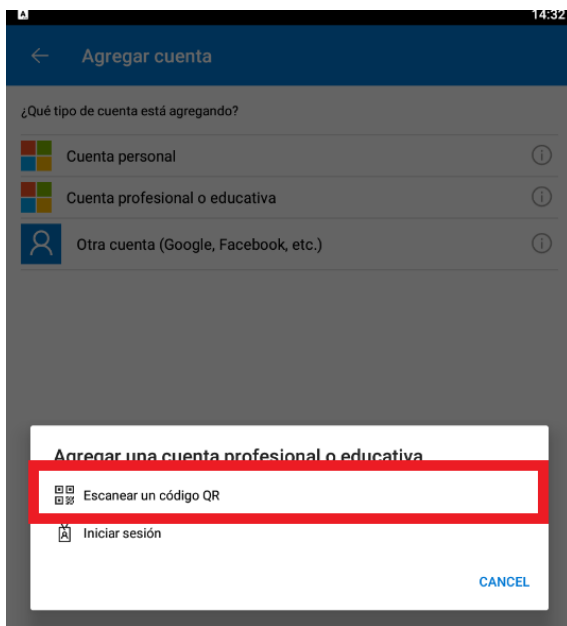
14:32

Agregar cuenta

¿Qué tipo de cuenta está agregando?

Cuenta personal

Cuenta profesional o educativa

Otra cuenta (Google, Facebook, etc.)

Agregar una cuenta profesional o educativa

Escanear un código QR

Iniciar sesión

CANCEL